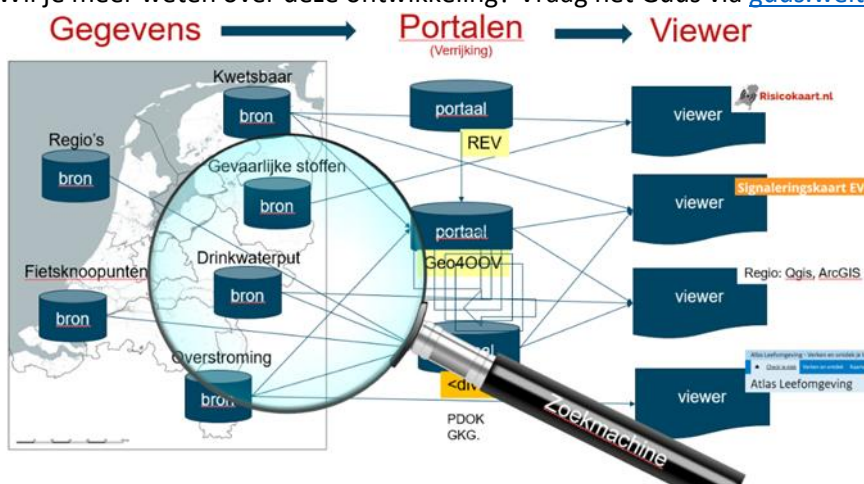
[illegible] je meer weten over deze ontwikkeling? Vraag het Guus via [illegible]

Gegevens Portalen (Verrijking) Viewer

Kwetsbaar
bron

Regio's
bron

Gevaarlijke stoffen
bron

Drinkwaterput
bron

Fietsknooppunten
bron

Overstroming
bron

portaal
REV

portaal
Geo4OOV

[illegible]
<div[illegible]

PDOK
GKG.

viewer
Risicokaart.nl

viewer
Signaleringskaart EV

viewer
Regio: Qgis, ArcGIS

viewer
Atlas Leefomgeving

Zoekmachine